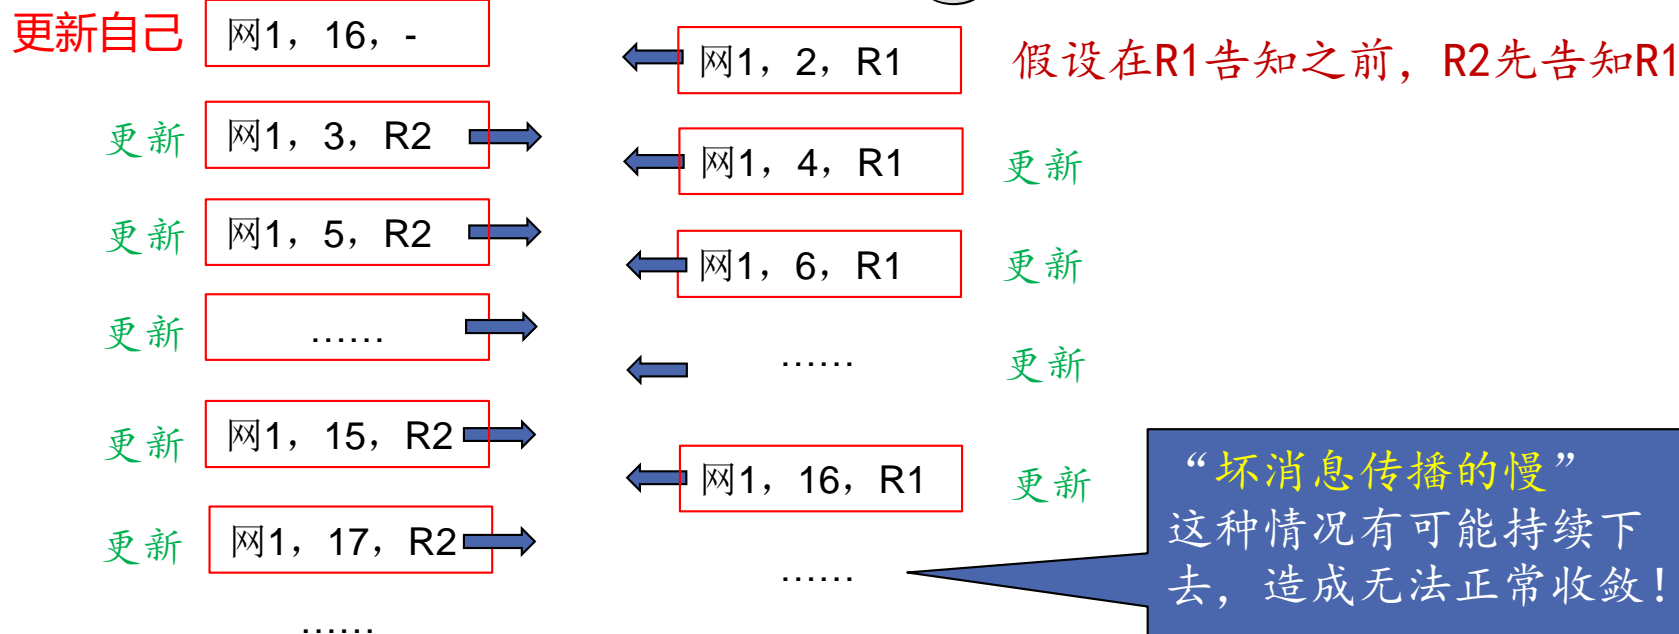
更新自己
网1，16，-
网1，2，R1
假设在R1告知之前，R2先告知R1
更新
网1，3，R2
网1，4，R1
更新
更新
网1，5，R2
网1，6，R1
更新
更新
……
……
更新
更新
网1，15，R2
网1，16，R1
更新
“坏消息传播的慢”
这种情况有可能持续下去，造成无法正常收敛！
更新
网1，17，R2
……
……